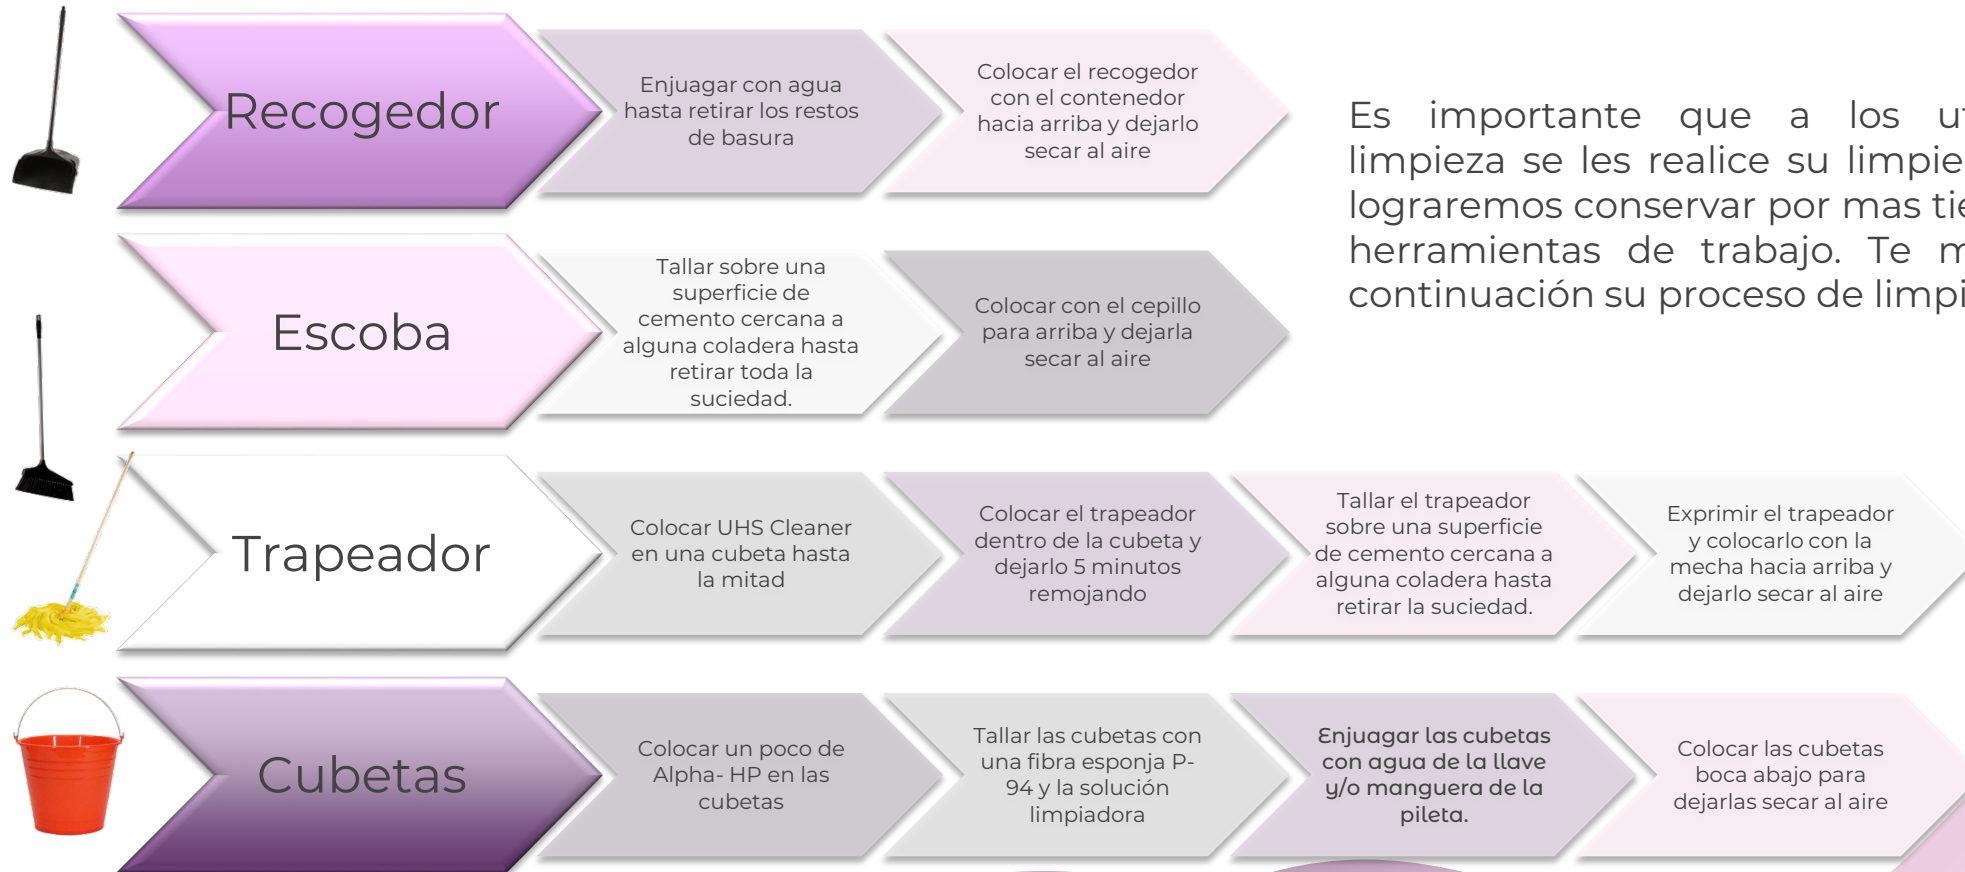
Recogedor

Enjuagar con agua hasta retirar los restos de basura

Colocar el recogedor con el contenedor hacia arriba y dejarlo secar al aire

Escoba

Tallar sobre una superficie de cemento cercana a alguna coladera hasta retirar toda la suciedad.

Colocar con el cepillo para arriba y dejarla secar al aire

Trapeador

Colocar UHS Cleaner en una cubeta hasta la mitad

Colocar el trapeador dentro de la cubeta y dejarlo 5 minutos remojando

Tallar el trapeador sobre una superficie de cemento cercana a alguna coladera hasta retirar la suciedad.

Exprimir el trapeador y colocarlo con la mecha hacia arriba y dejarlo secar al aire

Cubetas

Colocar un poco de Alpha- HP en las cubetas

Tallar las cubetas con una fibra esponja P-94 y la solución limpiadora

Enjuagar las cubetas con agua de la llave y/o manguera de la pileta.

Colocar las cubetas boca abajo para dejarlas secar al aire

Es importante que a los u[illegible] limpieza se les realice su limpie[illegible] lograremos conservar por mas tie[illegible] herramientas de trabajo. Te m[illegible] continuación su proceso de limpi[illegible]